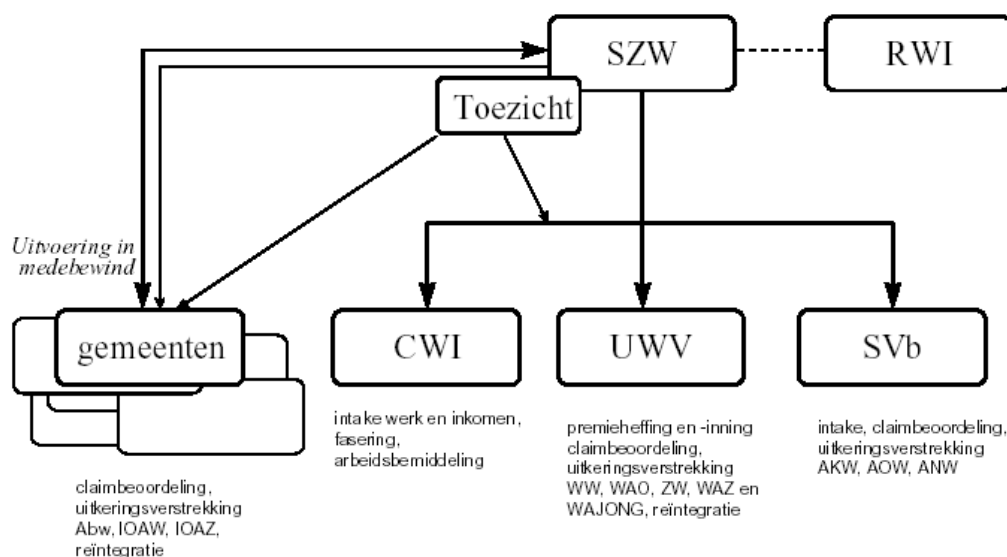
SZW

RWI

Toezicht

Uitvoering in medebewind

gemeenten

CWI

UWV

SVb

intake werk en inkomen, fasering, arbeidsbemiddeling

premieheffing en -inning claimbeoordeling, uitkeringsverstrekking WW, WAO, ZW, WAZ en WAJONG, reïntegratie

intake, claimbeoordeling, uitkeringsverstrekking AKW, AOW, ANW

claimbeoordeling, uitkeringsverstrekking Abw, IOAW, IOAZ, reïntegratie